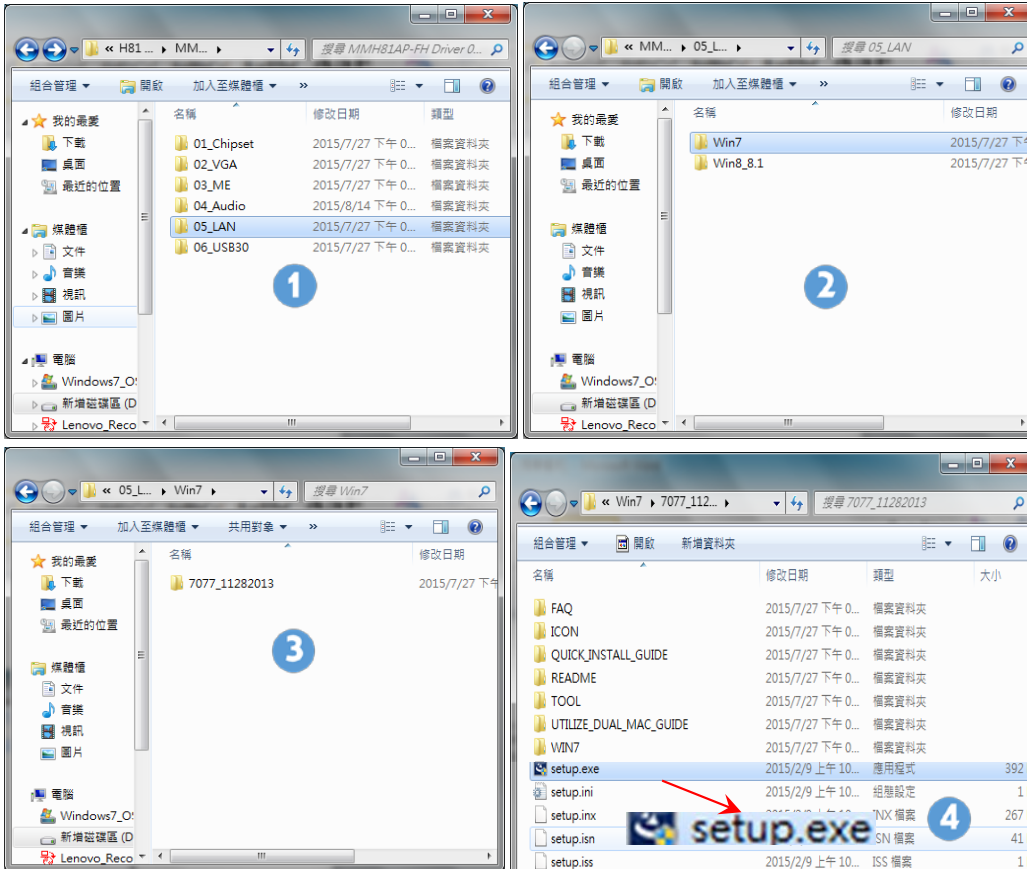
« H81 ▸ MM... ▸
搜尋 MMH81AP-FH Driver 0...
組合管理 ▾ 開啟 加入至媒體櫃 ▾ »

我的最愛
下載
桌面
最近的位置
媒體櫃
文件
音樂
視訊
圖片
電腦
Windows7_OS
新增磁碟區 (D
Lenovo_Reco

| 名稱 | 修改日期 | 類型 |
|---|---|---|
| 01_Chipset | 2015/7/27 下午 0... | 檔案資料夾 |
| 02_VGA | 2015/7/27 下午 0... | 檔案資料夾 |
| 03_ME | 2015/7/27 下午 0... | 檔案資料夾 |
| 04_Audio | 2015/8/14 下午 0... | 檔案資料夾 |
| 05_LAN | 2015/7/27 下午 0... | 檔案資料夾 |
| 06_USB30 | 2015/7/27 下午 0... | 檔案資料夾 |

1

« MM... ▸ 05_L... ▸
搜尋 05_LAN
組合管理 ▾ 開啟 加入至媒體櫃 ▾ »

我的最愛
下載
桌面
最近的位置
媒體櫃
文件
音樂
視訊
圖片
電腦
Windows7_OS
新增磁碟區 (D
Lenovo_Reco

| 名稱 | 修改日期 |
|---|---|
| Win7 | 2015/7/27 下午 |
| Win8_8.1 | 2015/7/27 下午 |

2

« 05_L... ▸ Win7 ▸
搜尋 Win7
組合管理 ▾ 加入至媒體櫃 ▾ 共用對象 ▾ »

我的最愛
下載
桌面
最近的位置
媒體櫃
文件
音樂
視訊
圖片
電腦
Windows7_OS
新增磁碟區 (D
Lenovo_Reco

| 名稱 | 修改日期 |
|---|---|
| 7077_11282013 | 2015/7/27 下午 |

3

« Win7 ▸ 7077_112... ▸
搜尋 7077_11282013
組合管理 ▾ 開啟 新增資料夾

| 名稱 | 修改日期 | 類型 | 大小 |
|---|---|---|---|
| FAQ | 2015/7/27 下午 0... | 檔案資料夾 | |
| ICON | 2015/7/27 下午 0... | 檔案資料夾 | |
| QUICK_INSTALL_GUIDE | 2015/7/27 下午 0... | 檔案資料夾 | |
| README | 2015/7/27 下午 0... | 檔案資料夾 | |
| TOOL | 2015/7/27 下午 0... | 檔案資料夾 | |
| UTILIZE_DUAL_MAC_GUIDE | 2015/7/27 下午 0... | 檔案資料夾 | |
| WIN7 | 2015/7/27 下午 0... | 檔案資料夾 | |
| setup.exe | 2015/2/9 上午 10... | 應用程式 | 392 |
| setup.ini | 2015/2/9 上午 10... | 組態設定 | 1 |
| setup.inx | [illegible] | INX 檔案 | 267 |
| setup.isn | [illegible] | ISN 檔案 | 41 |
| setup.iss | 2015/2/9 上午 10... | ISS 檔案 | 1 |

setup.exe
4